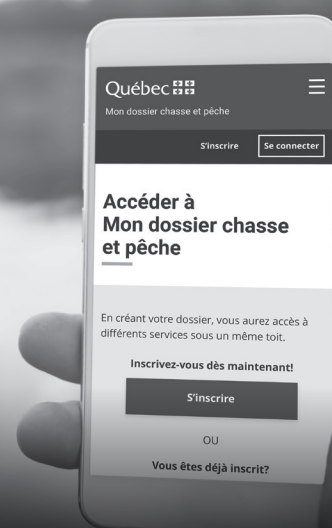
Québec

Mon dossier chasse et pêche

S'inscrire

Se connecter

Accéder à Mon dossier chasse et pêche

En créant votre dossier, vous aurez accès à différents services sous un même toit.

Inscrivez-vous dès maintenant!

S'inscrire

OU

Vous êtes déjà inscrit?